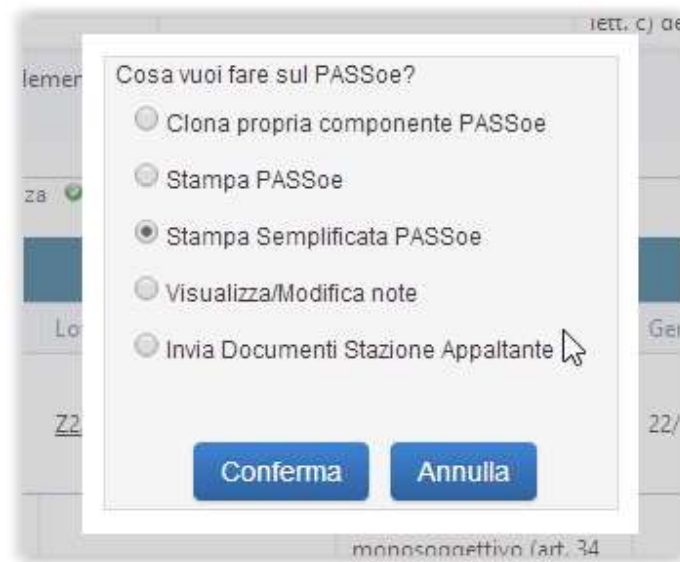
lett. c) de

lemen

za

Lo

Ger

Z2

22/

monosoggettivo (art. 34

Cosa vuoi fare sul PASSoe?

Clona propria componente PASSoe

Stampa PASSoe

Stampa Semplificata PASSoe

Visualizza/Modifica note

Invia Documenti Stazione Appaltante

Conferma

Annulla